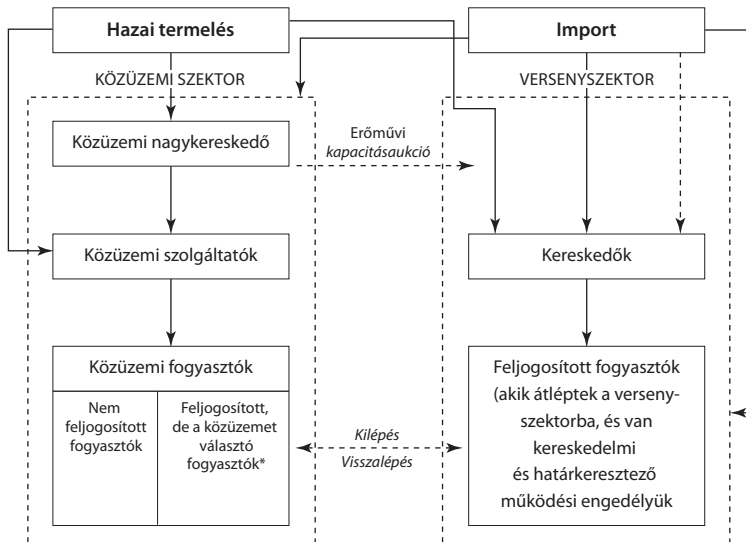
Hazai termelés

Import

KÖZÜZEMI SZEKTOR

VERSENYSZEKTOR

Közüzemi nagykereskedő

Erőművi
kapacitásaukció

Közüzemi szolgáltatók

Kereskedők

Közüzemi fogyasztók

Nem feljogosított fogyasztók

Feljogosított, de a közüzemet választó fogyasztók*

Kilépés
Visszalépés

Feljogosított fogyasztók (akik átléptek a versenyszektorba, és van kereskedelmi és határkeresztező működési engedélyük